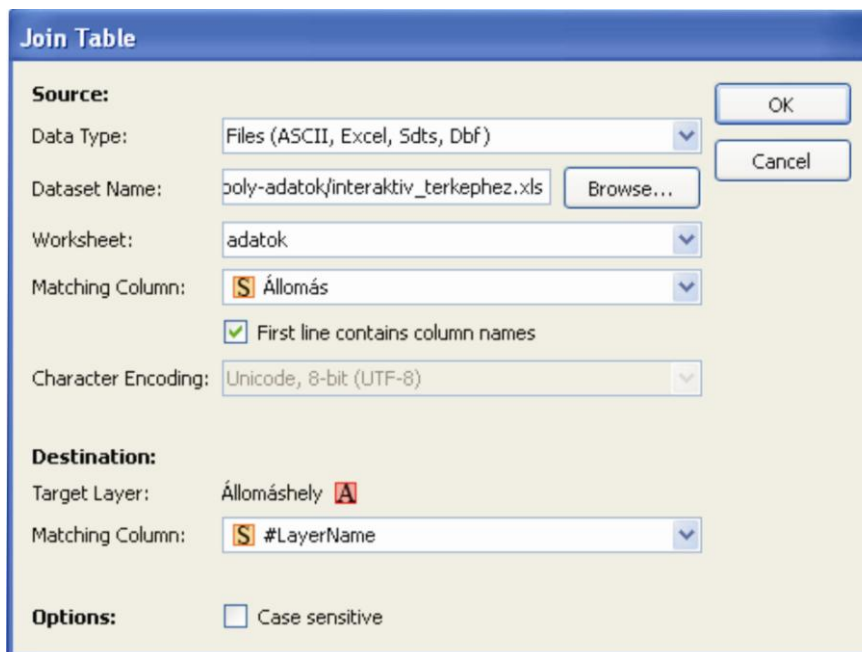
Join Table

Source:

Data Type: Files (ASCII, Excel, Sdts, Dbf)

Dataset Name: poly-adatok/interaktiv_terkephez.xls Browse...

Worksheet: adatok

Matching Column: S Állomás

First line contains column names

Character Encoding: Unicode, 8-bit (UTF-8)

Destination:

Target Layer: Állomáshely A

Matching Column: S #LayerName

Options: Case sensitive

OK

Cancel